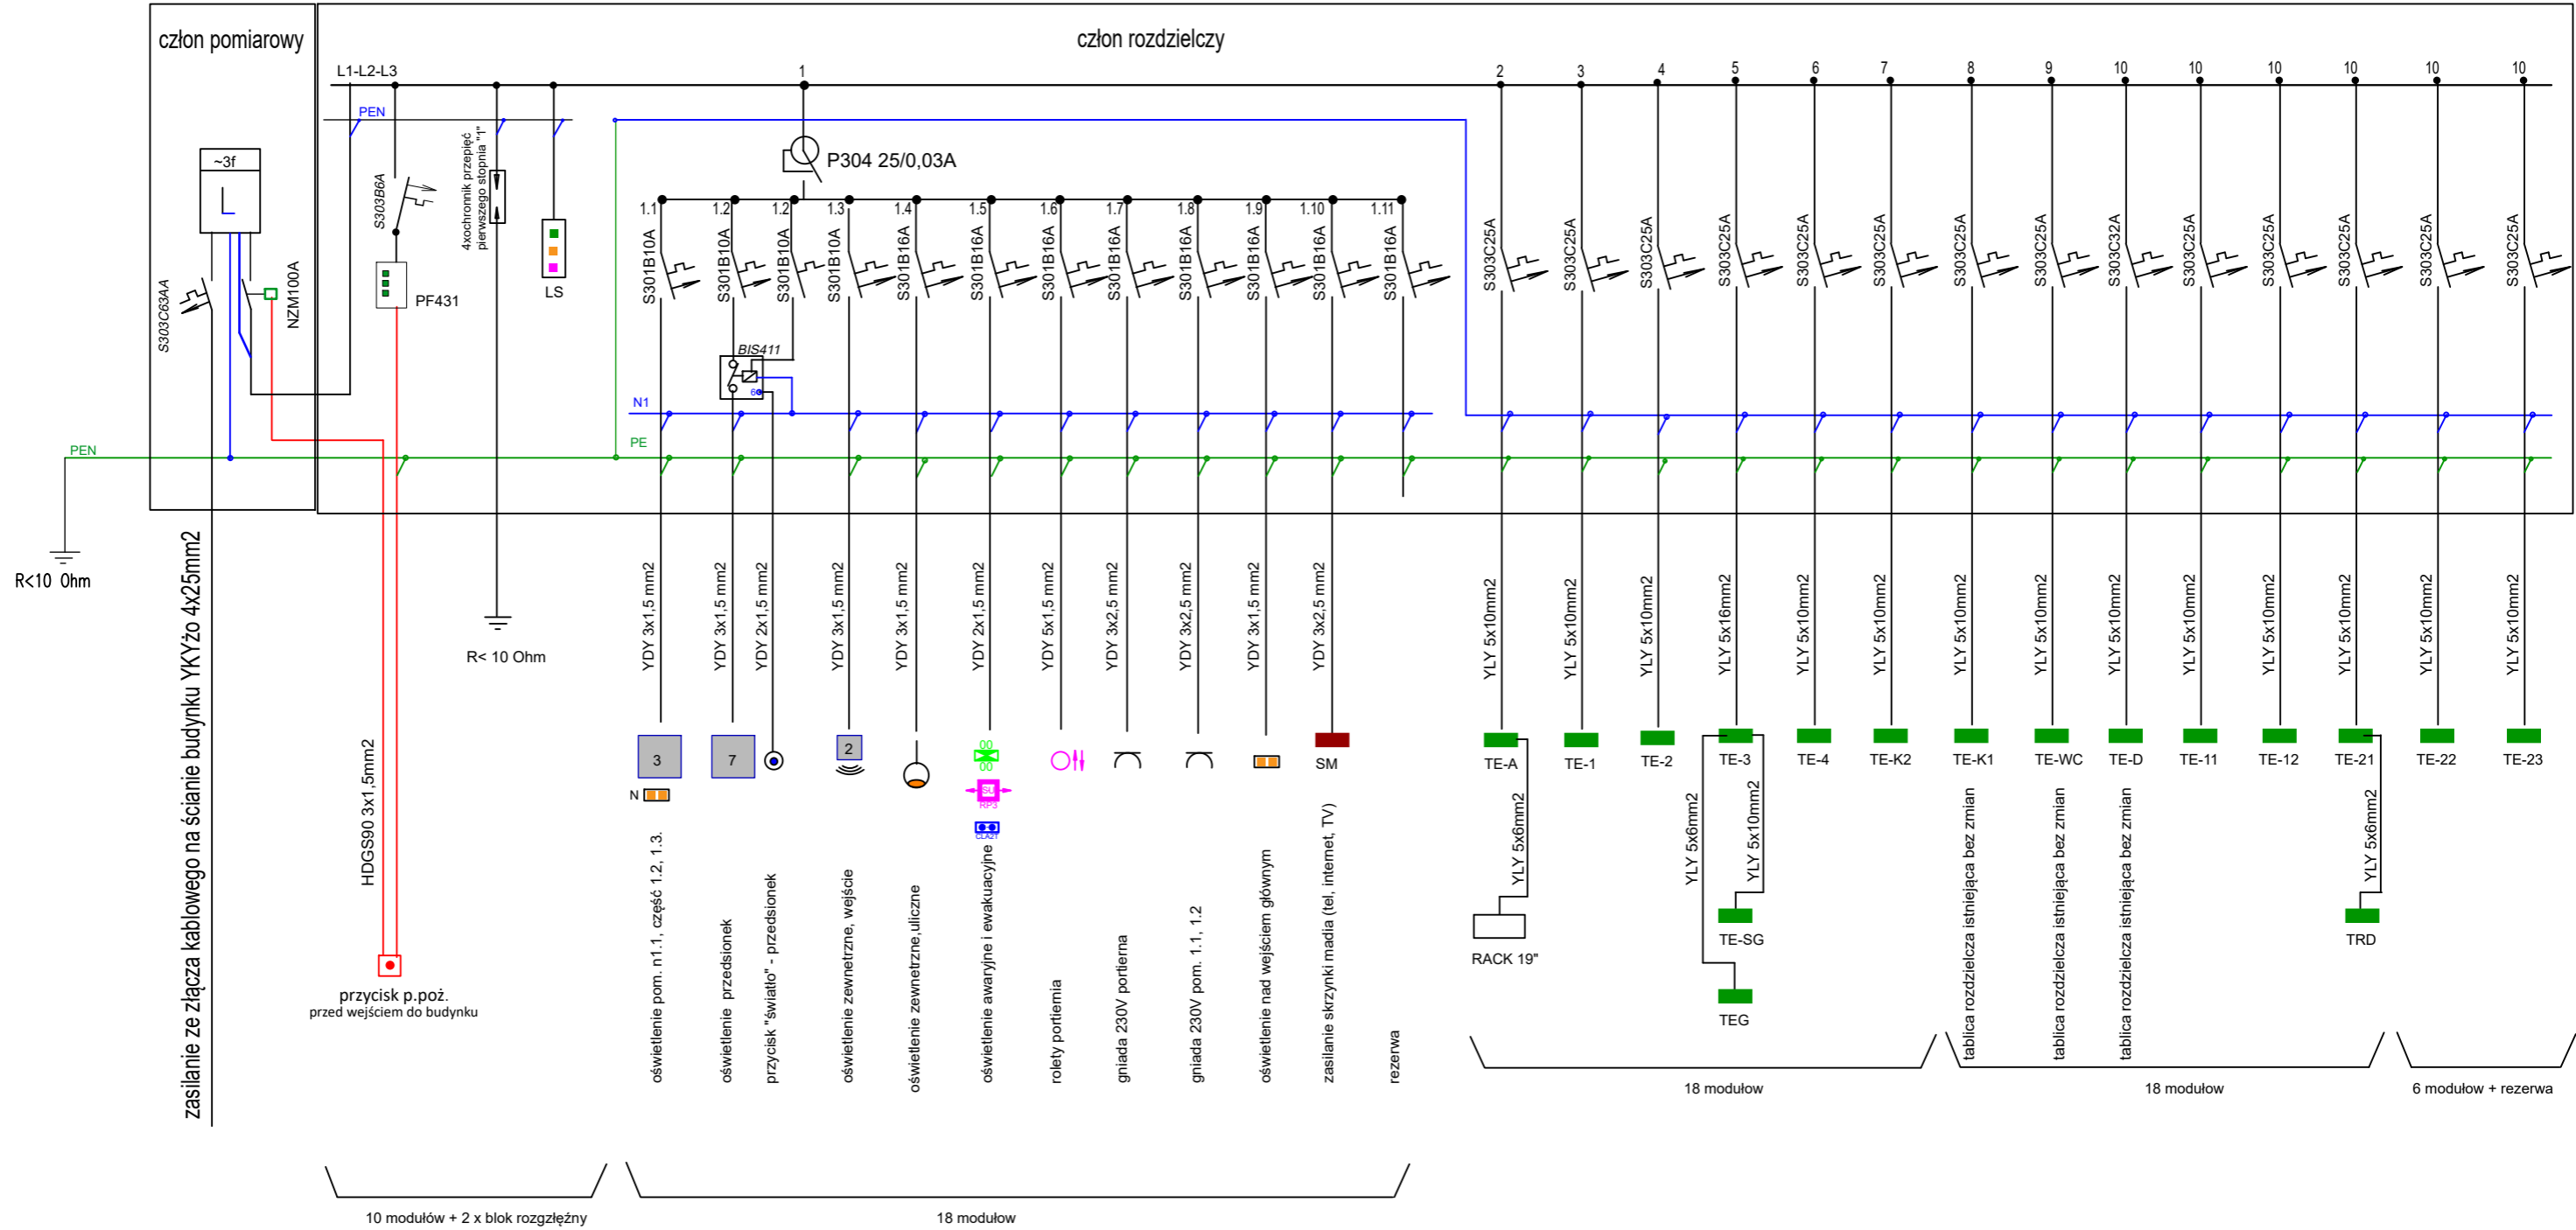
człon pomiarowy

człon rozdzielczy

L1-L2-L3

PEN

~3f

S303C63AA

NZM100A

S303B6A

PF431

4xochronnik przepięć pierwszego stopnia "I"

LS

1

P304 25/0,03A

1.1 1.2 1.2 1.3 1.4 1.5 1.6 1.7 1.8 1.9 1.10 1.11

S301B10A S301B10A S301B10A S301B10A S301B16A S301B16A S301B16A S301B16A S301B16A S301B16A S301B16A S301B16A

BIS411

2 3 4 5 6 7 8 9 10 10 10 10 10 10

S303C25A S303C25A S303C25A S303C25A S303C25A S303C25A S303C25A S303C25A S303C32A S303C25A S303C25A S303C25A S303C25A S303C25A

N1

PE

PEN

R<10 Ohm

zasilanie ze złącza kablowego na ścianie budynku YKYżo 4x25mm2

R< 10 Ohm

HDGS90 3x1,5mm2

przycisk p.poż.
przed wejściem do budynku

YDY 3x1,5 mm2 YDY 3x1,5 mm2 YDY 2x1,5 mm2 YDY 3x1,5 mm2 YDY 3x1,5 mm2 YDY 2x1,5 mm2 YDY 5x1,5 mm2 YDY 3x2,5 mm2 YDY 3x2,5 mm2 YDY 3x1,5 mm2 YDY 3x2,5 mm2

3 7 2

N

SM

oświetlenie pom. n1.1, część 1.2, 1.3.
oświetlenie przedsionek
przycisk "światło" - przedsionek
oświetlenie zewnetrzne, wejście
oświetlenie zewnetrzne,uliczne
oświetlenie awaryjne i ewakuacyjne
rolety portiernia
gniada 230V portierna
gniada 230V pom. 1.1, 1.2
oświetlenie nad wejściem głównym
zasilanie skrzynki madia (tel, internet, TV)
rezerwa

YLY 5x10mm2 YLY 5x10mm2 YLY 5x10mm2 YLY 5x16mm2 YLY 5x10mm2 YLY 5x10mm2 YLY 5x10mm2 YLY 5x10mm2 YLY 5x10mm2 YLY 5x10mm2 YLY 5x10mm2 YLY 5x10mm2 YLY 5x10mm2 YLY 5x10mm2

TE-A TE-1 TE-2 TE-3 TE-4 TE-K2 TE-K1 TE-WC TE-D TE-11 TE-12 TE-21 TE-22 TE-23

YLY 5x6mm2

RACK 19"

YLY 5x6mm2

YLY 5x10mm2

TE-SG

TEG

tablica rozdzielcza istniejąca bez zmian
tablica rozdzielcza istniejąca bez zmian
tablica rozdzielcza istniejąca bez zmian

YLY 5x6mm2

TRD

18 modułow

18 modułow

6 modułow + rezerwa

10 modułów + 2 x blok rozgzłężny

18 modułow